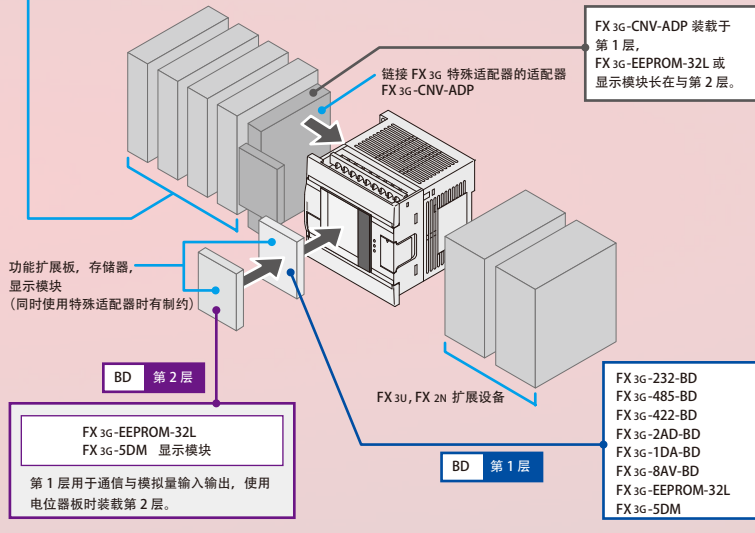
FX 3G-CNV-ADP 装载于第 1 层，
FX 3G-EEPROM-32L 或显示模块长在与第 2 层。

链接 FX 3G 特殊适配器的适配器
FX 3G-CNV-ADP

功能扩展板，存储器，
显示模块
（同时使用特殊适配器时有制约）

FX 3U, FX 2N 扩展设备

FX 3G-232-BD
FX 3G-485-BD
FX 3G-422-BD
FX 3G-2AD-BD
FX 3G-1DA-BD
FX 3G-8AV-BD
FX 3G-EEPROM-32L
FX 3G-5DM

BD 第 2 层

FX 3G-EEPROM-32L
FX 3G-5DM 显示模块

第 1 层用于通信与模拟量输入输出，使用电位器板时装载第 2 层。

BD 第 1 层